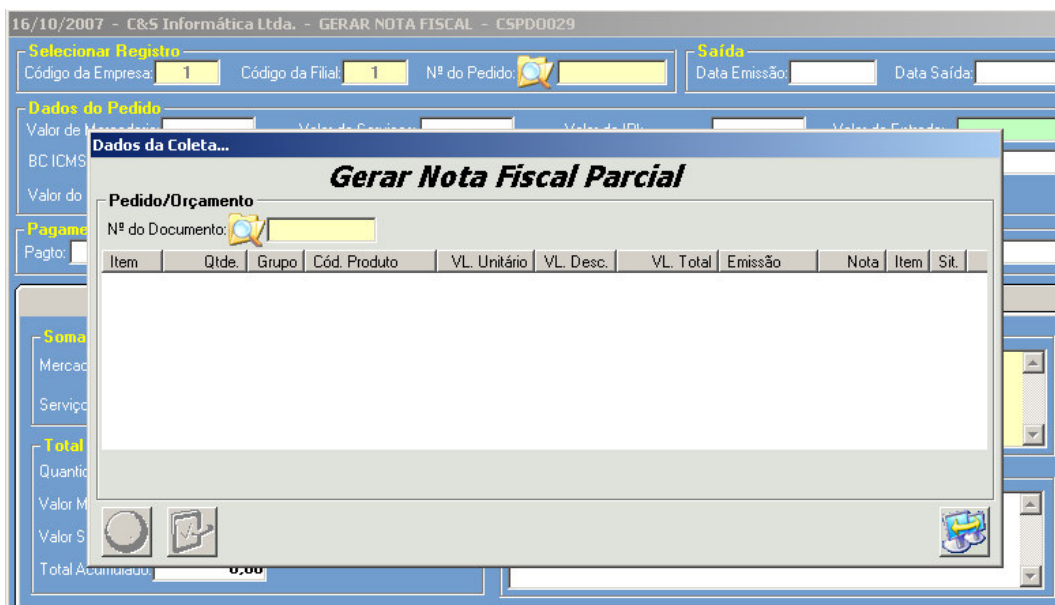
16/10/2007 - C&S Informática Ltda. - GERAR NOTA FISCAL - CSPD0029

Selecionar Registro
Código da Empresa: 1 Código da Filial: 1 Nº do Pedido:

Saída
Data Emissão: Data Saída:

Dados do Pedido
Valor de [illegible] Valor de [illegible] Valor do IPI: Valor de Entrada:
BC ICMS
Valor do

Pagame
Pagto:

Soma
Mercad
Serviço

Total
Quantid
Valor M
Valor S
Total Acumulado: 0,00

Dados da Coleta...

Gerar Nota Fiscal Parcial

Pedido/Orçamento
Nº do Documento:

| Item | Qtde. | Grupo | Cód. Produto | VL. Unitário | VL. Desc. | VL. Total | Emissão | Nota | Item | Sit. |
|---|---|---|---|---|---|---|---|---|---|---|